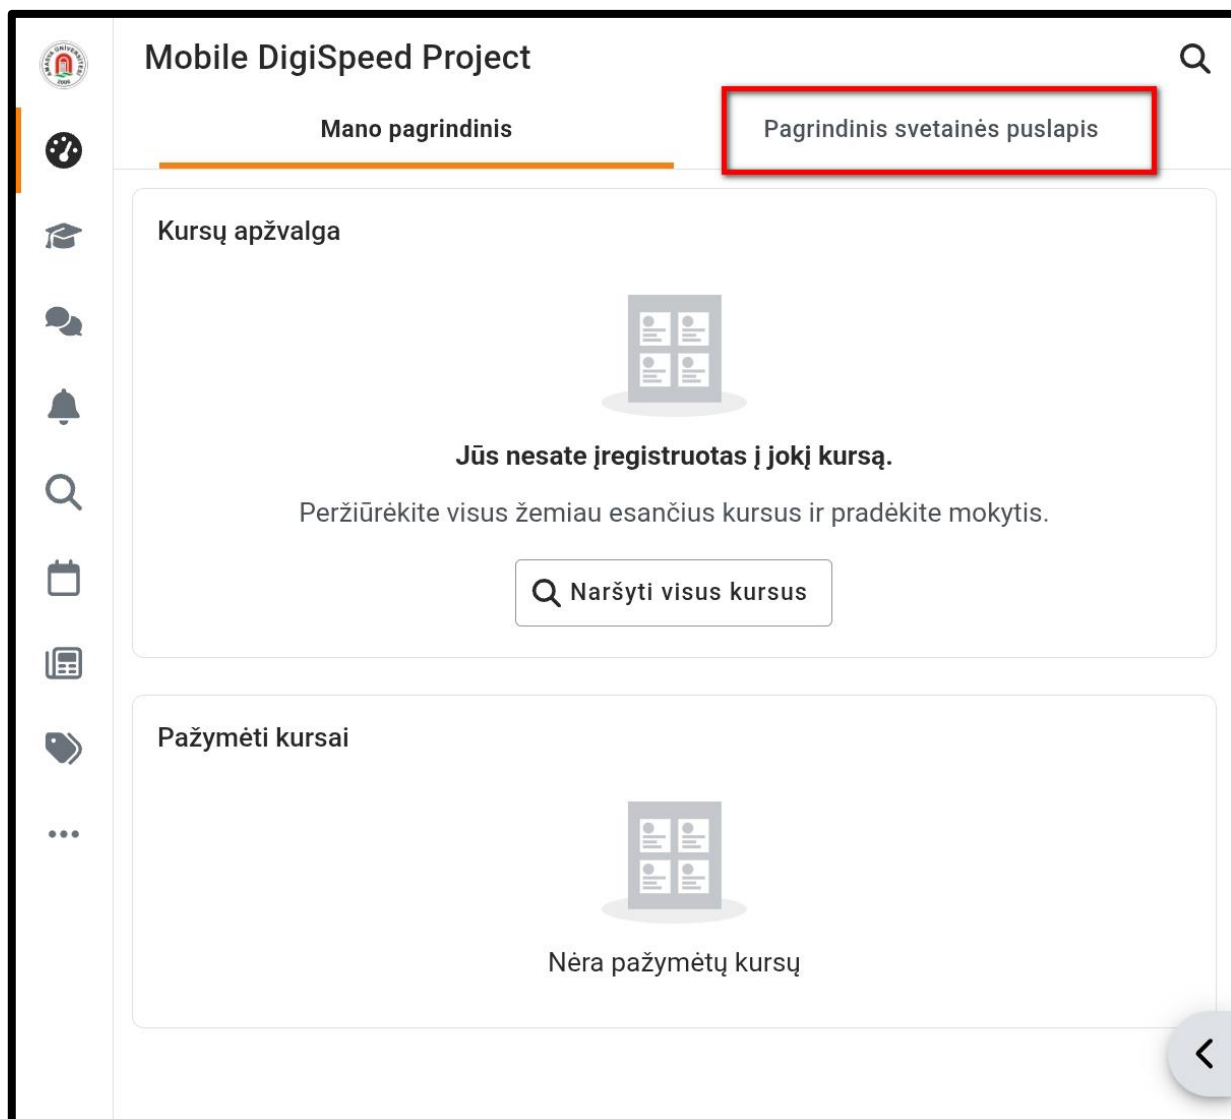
Mobile DigiSpeed Project

Mano pagrindinis

Pagrindinis svetainės puslapis

Kursų apžvalga

Jūs nesate įregistruotas į jokį kursą.

Peržiūrėkite visus žemiau esančius kursus ir pradėkite mokytis.

Naršyti visus kursus

Pažymėti kursai

Nėra pažymėtų kursų